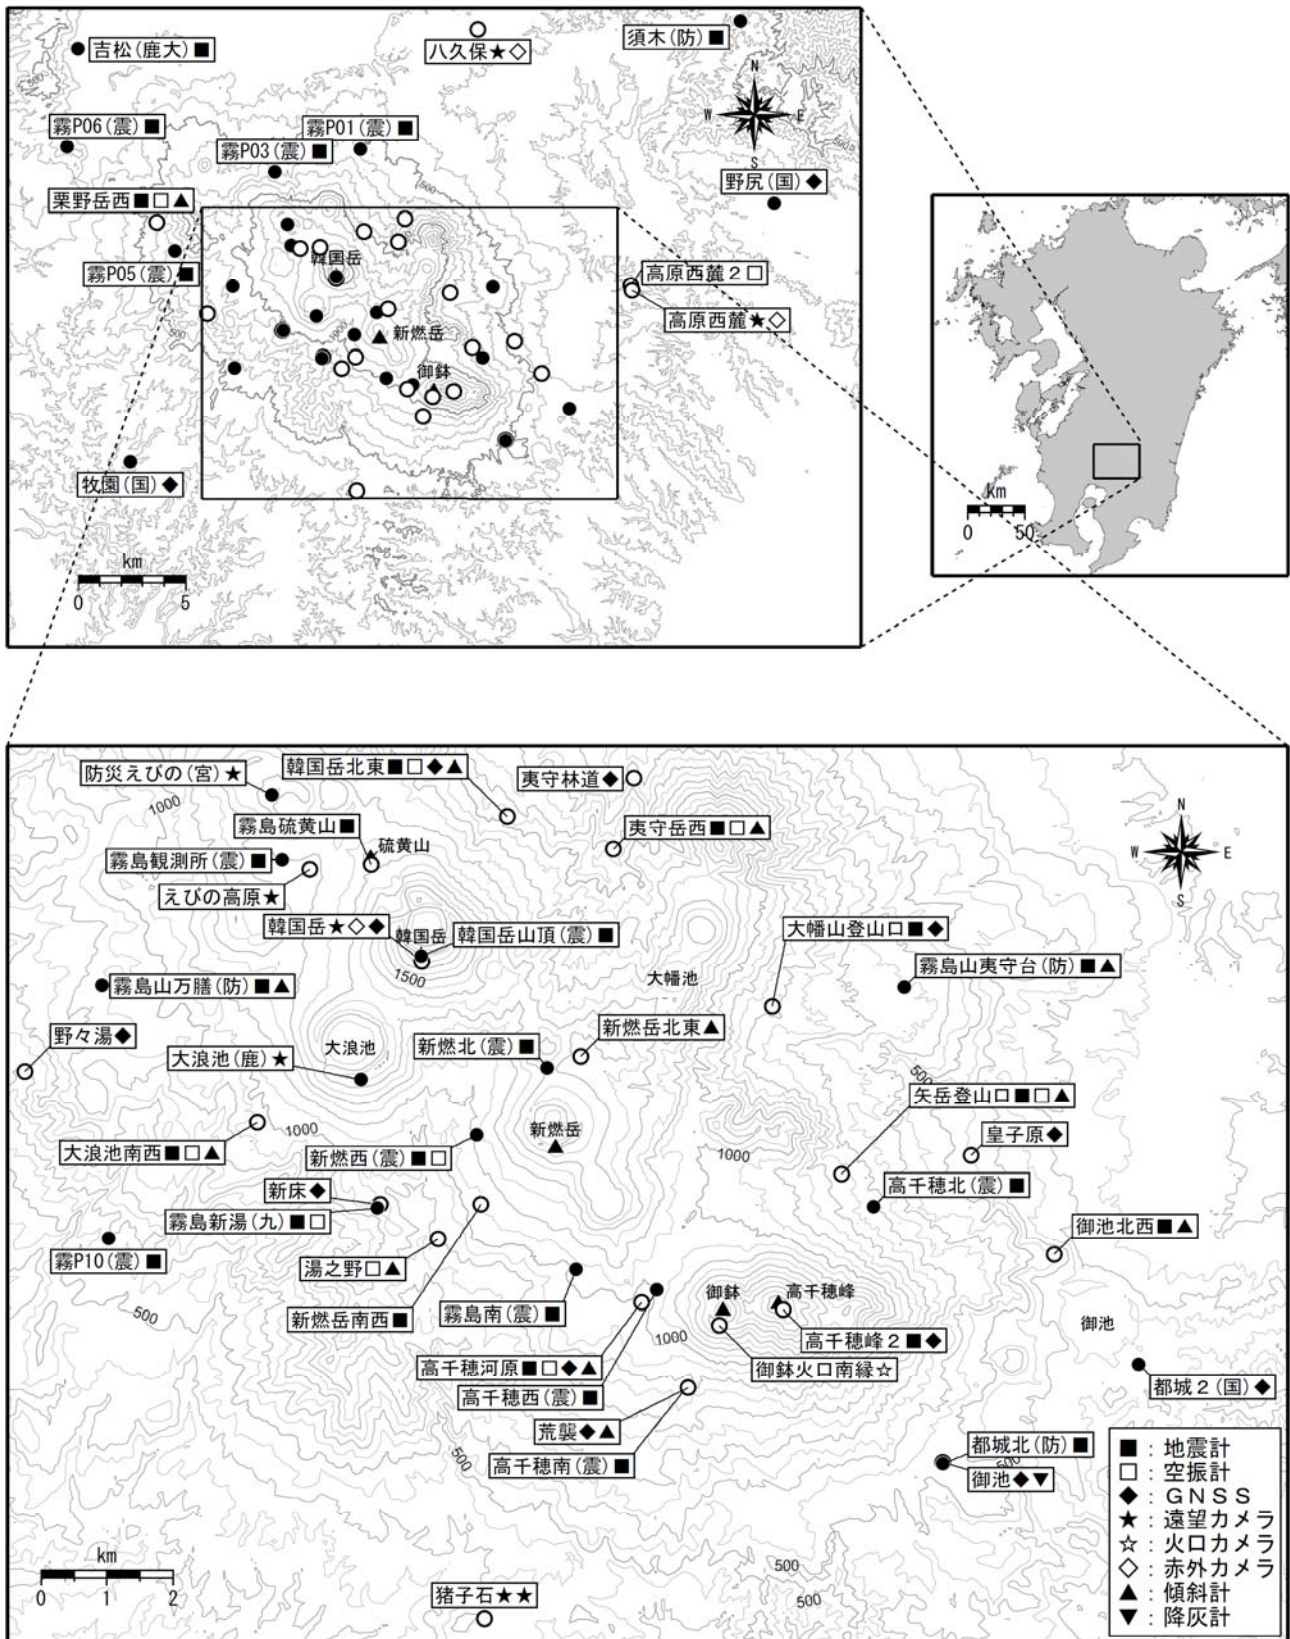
吉松(鹿大)■
八久保★◇
須木(防)■
N
W
E
S
霧P06(震)■
霧P01(震)■
霧P03(震)■
野尻(国)◆
栗野岳西■□▲
霧P05(震)■
韓国岳
高原西麓２□
高原西麓★◇
新燃岳
御鉢
牧園(国)◆
km
0
5
500
1000
km
0
50

防災えびの(宮)★
韓国岳北東■□◆▲
夷守林道◆
1000
霧島硫黄山■
硫黄山
夷守岳西■□▲
霧島観測所(震)■
えびの高原★
N
W
E
S
韓国岳★◇◆
韓国岳
韓国岳山頂(震)■
大幡山登山口■◆
1500
大幡池
霧島山夷守台(防)■▲
霧島山万膳(防)■▲
野々湯◆
大浪池
新燃北(震)■
新燃岳北東▲
大浪池(鹿)★
500
矢岳登山口■□▲
1000
新燃岳
大浪池南西■□▲
新燃西(震)■□
1000
皇子原◆
高千穂北(震)■
新床◆
霧島新湯(九)■□
御池北西■▲
霧P10(震)■
湯之野□▲
御鉢
高千穂峰
500
新燃岳南西■
霧島南(震)■
1000
高千穂峰２■◆
御池
高千穂河原■□◆▲
御鉢火口南縁☆
高千穂西(震)■
都城２(国)◆
荒襲◆▲
500
高千穂南(震)■
都城北(防)■
御池◆▼
■：地震計
□：空振計
◆：ＧＮＳＳ
★：遠望カメラ
☆：火口カメラ
◇：赤外カメラ
▲：傾斜計
▼：降灰計
km
0
1
2
500
500
猪子石★★